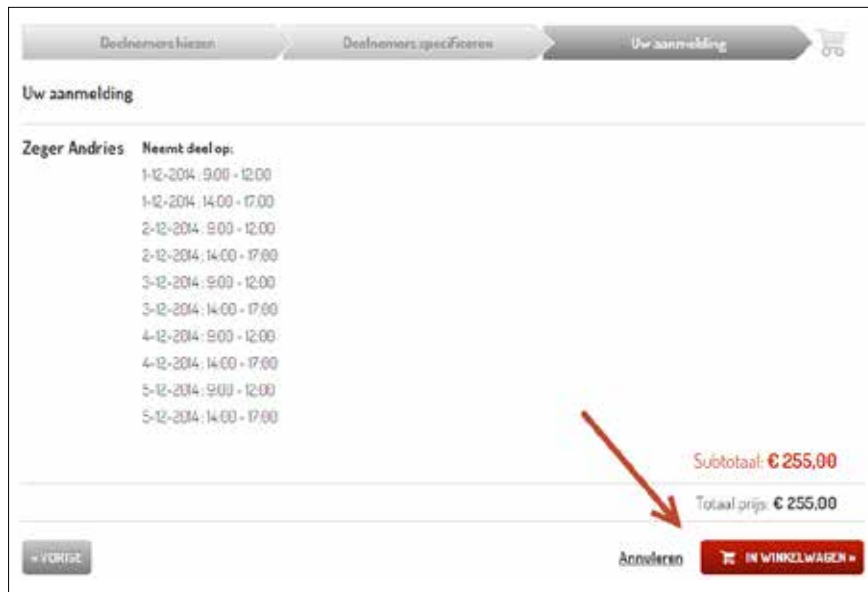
Deelnemers kiezen | Deelnemers specificeren | Uw aanmelding

Uw aanmelding

Zeger Andries

Neemt deel op:
1-12-2014 : 9:00 - 12:00
1-12-2014 : 14:00 - 17:00
2-12-2014 : 9:00 - 12:00
2-12-2014 : 14:00 - 17:00
3-12-2014 : 9:00 - 12:00
3-12-2014 : 14:00 - 17:00
4-12-2014 : 9:00 - 12:00
4-12-2014 : 14:00 - 17:00
5-12-2014 : 9:00 - 12:00
5-12-2014 : 14:00 - 17:00

Subtotaal: € 255,00

Totaal prijs: € 255,00

« VORIGE

Annuleren

IN WINKELWAGEN »